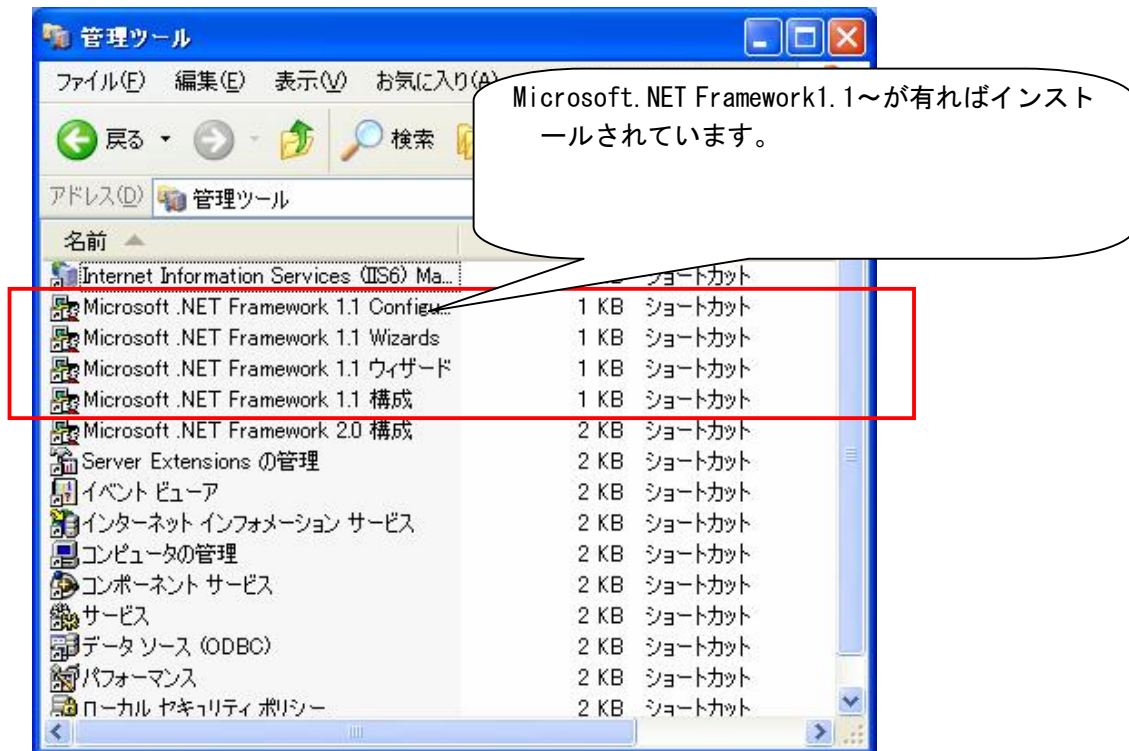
管理ツール

ファイル(F) 編集(E) 表示(V) お気に入り(A)

Microsoft.NET Framework1.1～が有ればインストールされています。

戻る 検索

アドレス(D) 管理ツール

名前

| 名前 | サイズ | 種類 |
|---|---|---|
| Internet Information Services (IIS6) Ma... | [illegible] | ショートカット |
| Microsoft .NET Framework 1.1 Configu... | 1 KB | ショートカット |
| Microsoft .NET Framework 1.1 Wizards | 1 KB | ショートカット |
| Microsoft .NET Framework 1.1 ウィザード | 1 KB | ショートカット |
| Microsoft .NET Framework 1.1 構成 | 1 KB | ショートカット |
| Microsoft .NET Framework 2.0 構成 | 2 KB | ショートカット |
| Server Extensions の管理 | 2 KB | ショートカット |
| イベント ビューア | 2 KB | ショートカット |
| インターネット インフォメーション サービス | 2 KB | ショートカット |
| コンピュータの管理 | 2 KB | ショートカット |
| コンポーネント サービス | 2 KB | ショートカット |
| サービス | 2 KB | ショートカット |
| データ ソース (ODBC) | 2 KB | ショートカット |
| パフォーマンス | 2 KB | ショートカット |
| ローカル セキュリティ ポリシー | 2 KB | ショートカット |